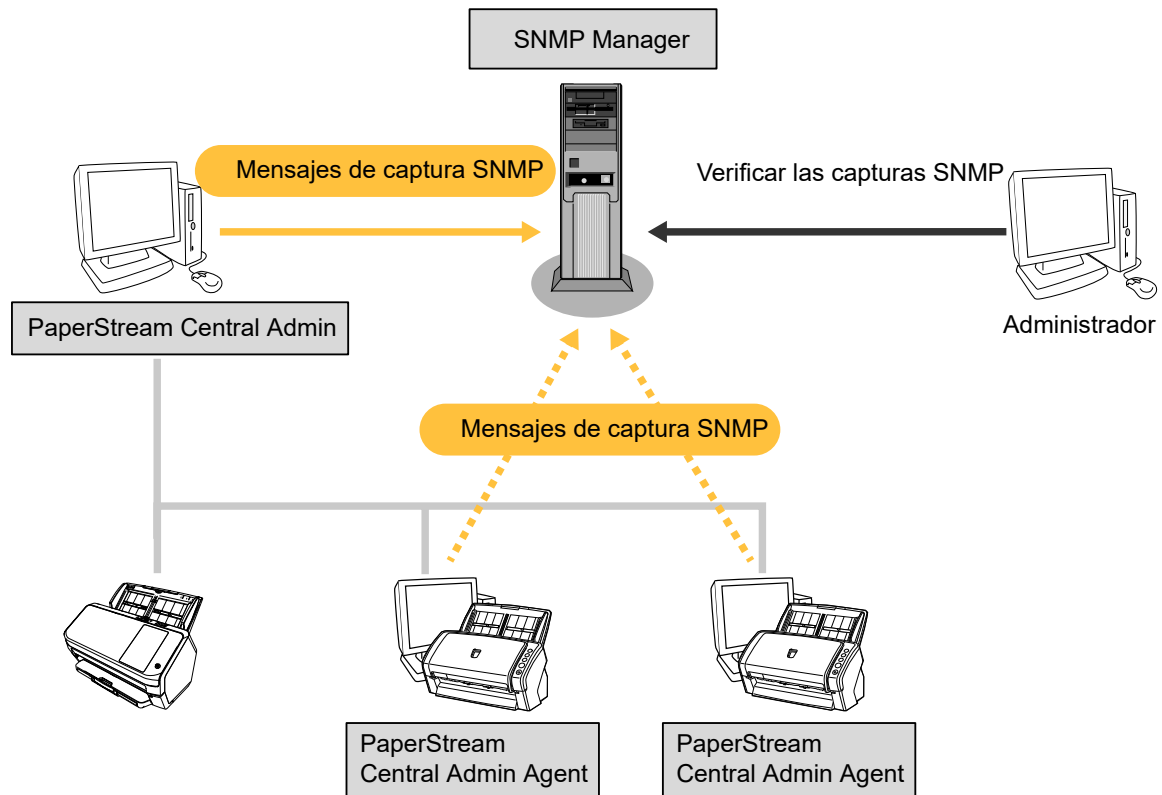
SNMP Manager

Mensajes de captura SNMP

Verificar las capturas SNMP

PaperStream Central Admin

Administrador

Mensajes de captura SNMP

PaperStream Central Admin Agent

PaperStream Central Admin Agent